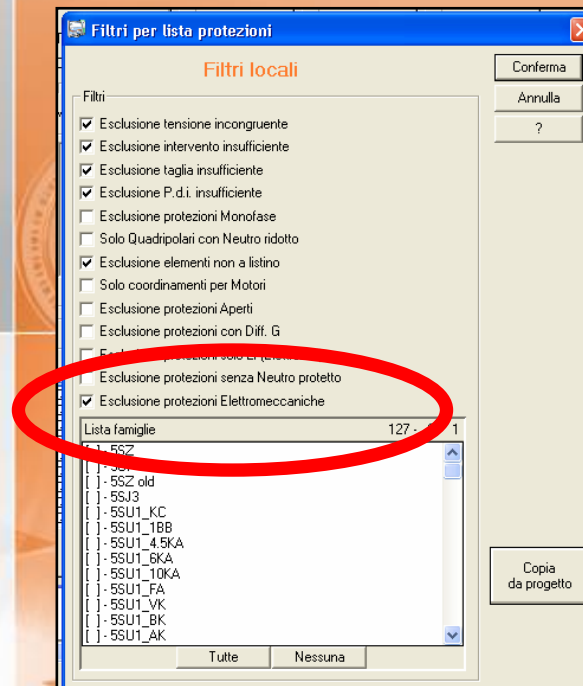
Filtri per lista protezioni

Filtri locali

Conferma
Annulla
?

Filtri
Esclusione tensione incongruente
Esclusione intervento insufficiente
Esclusione taglia insufficiente
Esclusione P.d.i. insufficiente
Esclusione protezioni Monofase
Solo Quadripolari con Neutro ridotto
Esclusione elementi non a listino
Solo coordinamenti per Motori
Esclusione protezioni Aperti
Esclusione protezioni con Diff. G
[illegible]
Esclusione protezioni senza Neutro protetto
Esclusione protezioni Elettromeccaniche

Lista famiglie 127 - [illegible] 1
[ ] - 5SZ
[ ] - 5S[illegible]
[ ] - 5SZ old
[ ] - 5SJ3
[ ] - 5SU1_KC
[ ] - 5SU1_1BB
[ ] - 5SU1_4.5KA
[ ] - 5SU1_6KA
[ ] - 5SU1_10KA
[ ] - 5SU1_FA
[ ] - 5SU1_VK
[ ] - 5SU1_BK
[ ] - 5SU1_AK

Tutte
Nessuna

Copia
da progetto